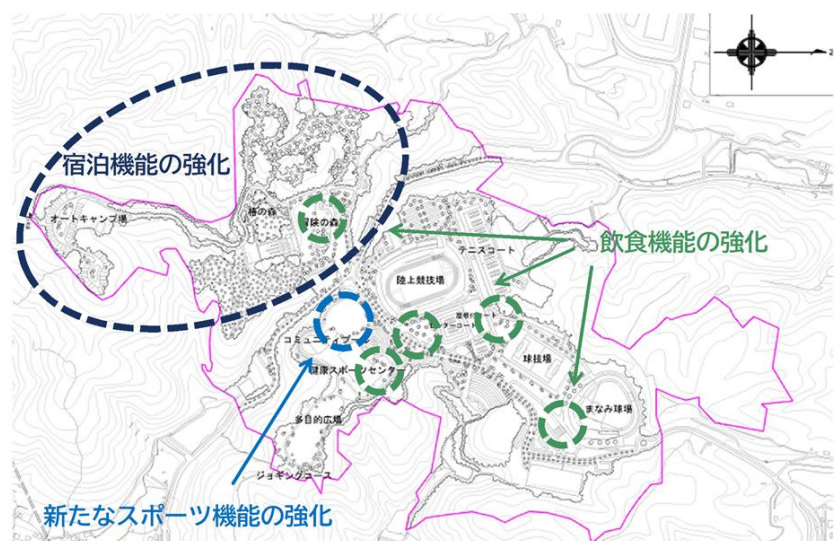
宿泊機能の強化

オートキャンプ場

椿の森

緑陰の森

飲食機能の強化

テニスコート

陸上競技場

コミュニティ

ターコート

健康スポーツセンター

球技場

まなみ球場

多目的広場

ジョギングコース

新たなスポーツ機能の強化